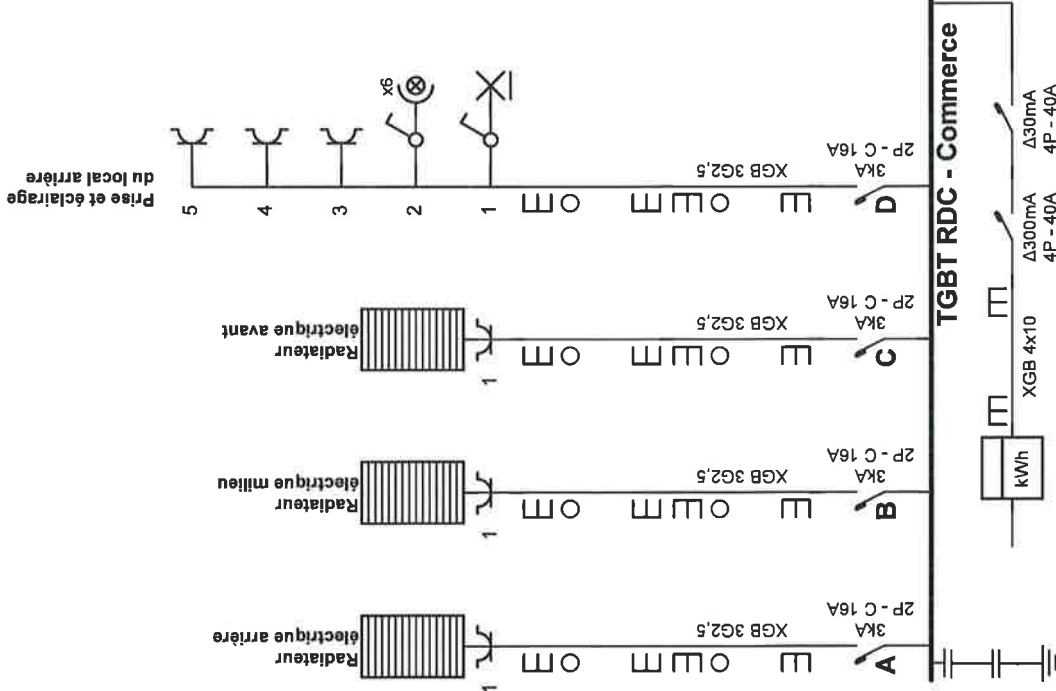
TGBT RDC - Commerce

A
3KA
2P - C 16A
XGB 3G2,5
1
Radiateur
électrique arrière

B
3KA
2P - C 16A
XGB 3G2,5
1
Radiateur
électrique milieu

C
3KA
2P - C 16A
XGB 3G2,5
1
Radiateur
électrique avant

D
3KA
2P - C 16A
XGB 3G2,5
1
2
3
4
5
x6
Prise et éclairage
du local arrière

kWh
XGB 4x10
Δ300mA
4P - 40A
Δ30mA
4P - 40A